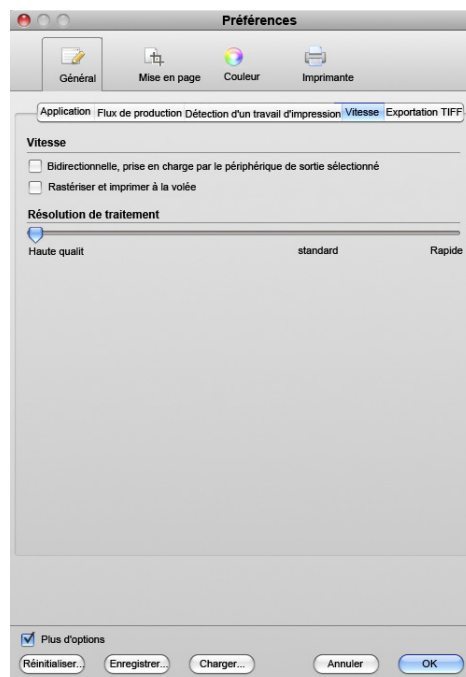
Préférences

Général Mise en page Couleur Imprimante

Application Flux de production Détection d'un travail d'impression Vitesse Exportation TIFF

Vitesse

Bidirectionnelle, prise en charge par le périphérique de sortie sélectionné

Rastériser et imprimer à la volée

Résolution de traitement

Haute qualit standard Rapide

Plus d'options

Réinitialiser... Enregistrer... Charger... Annuler OK